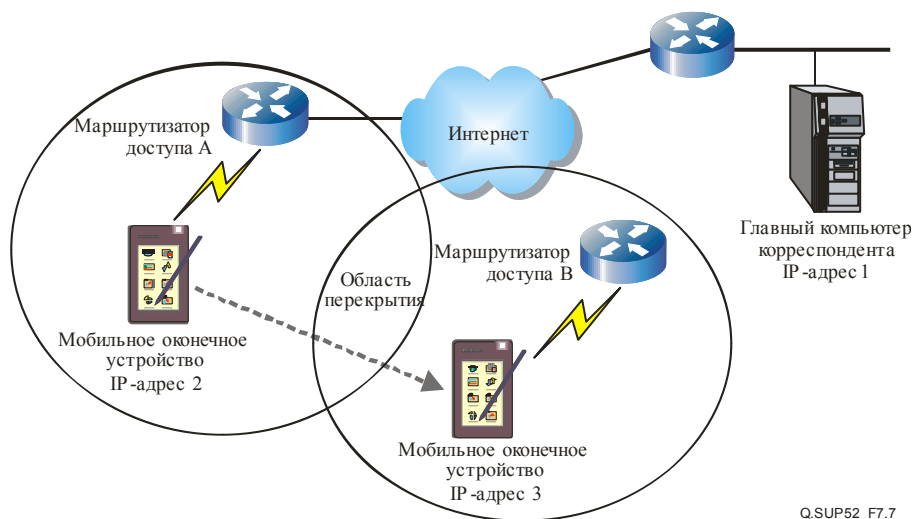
Маршрутизатор доступа A

Интернет

Главный компьютер корреспондента IP -адрес 1

Область перекрытия

Маршрутизатор доступа B

Мобильное оконечное устройство IP -адрес 2

Мобильное оконечное устройство IP -адрес 3

Q.SUP52 F7.7